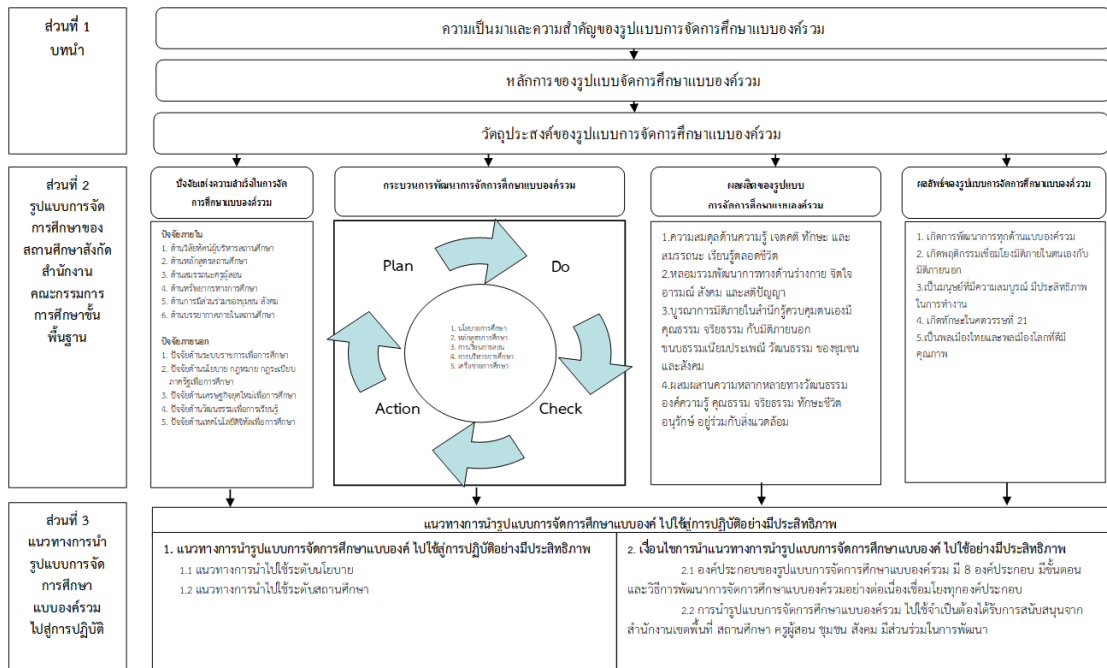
ส่วนที่ 1
บทนำ

ความเป็นมาและความสำคัญของรูปแบบการจัดการศึกษาแบบองค์รวม

หลักการ ของรูปแบบจัดการศึกษาแบบองค์รวม

วัตถุประสงค์ของรูปแบบการจัดการศึกษาแบบองค์รวม

ส่วนที่ 2
รูปแบบการจัดการศึกษาของสถานศึกษาสังกัดสำนักงานคณะกรรมการการศึกษาขั้นพื้นฐาน

ปัจจัยแห่งความสำเร็จในการจัดการศึกษาแบบองค์รวม

ปัจจัยภายใน
1. ด้านวิสัยทัศน์ผู้บริหารสถานศึกษา
2. ด้านหลักสูตรสถานศึกษา
3. ด้านสมรรถนะครูผู้สอน
4. ด้านทรัพยากรทางการศึกษา
5. ด้านการมีส่วนร่วมของชุมชน สังคม
6. ด้านบรรยากาศภายในสถานศึกษา

ปัจจัยภายนอก
1. ปัจจัยด้านระบบราชการเพื่อการศึกษา
2. ปัจจัยด้านนโยบาย กฎหมาย กฎระเบียบภาครัฐเพื่อการศึกษา
3. ปัจจัยด้านเศรษฐกิจยุคใหม่เพื่อการศึกษา
4. ปัจจัยด้านวัฒนธรรมเพื่อการเรียนรู้
5. ปัจจัยด้านเทคโนโลยีดิจิทัลเพื่อการศึกษา

กระบวนการพัฒนาการจัดการศึกษาแบบองค์รวม

Plan
Do
Check
Action

1. นโยบายการศึกษา
2. หลักสูตรการศึกษา
3. การเรียนการสอน
4. การบริหารการศึกษา
5. ศรีสร้างการศึกษา

ผลผลิตของรูปแบบการจัดการศึกษาแบบองค์รวม

1.ความสมดุลด้านความรู้ เจตคติ ทักษะ และสมรรถนะ เรียนรู้ตลอดชีวิต
2.หลอมรวมพัฒนาการทางด้านร่างกาย จิตใจ อารมณ์ สังคม และสติปัญญา
3.บูรณาการมิติภายในสำนึกรู้ควบคุมตนเองมีคุณธรรม จริยธรรม กับมิติภายนอก ขนบธรรมเนียมประเพณี วัฒนธรรม ของชุมชนและสังคม
4.ผสมผสานความหลากหลายทางวัฒนธรรม องค์ความรู้ คุณธรรม จริยธรรม ทักษะชีวิต อนุรักษ์ อยู่ร่วมกับสิ่งแวดล้อม

ผลลัพธ์ของรูปแบบการจัดการศึกษาแบบองค์รวม

1. เกิดการพัฒนาการทุกด้านแบบองค์รวม
2. เกิดพฤติกรรมเชื่อมโยงมิติภายในตนเองกับมิติภายนอก
3.เป็นมนุษย์ที่มีความสมบูรณ์ มีประสิทธิภาพในการทำงาน
4. เกิดทักษะในศตวรรษที่ 21
5.เป็นพลเมืองไทยและพลเมืองโลกที่ดีมีคุณภาพ

ส่วนที่ 3
แนวทางการนำรูปแบบการจัดการศึกษาแบบองค์รวมไปสู่การปฏิบัติ

แนวทางการนำรูปแบบการจัดการศึกษาแบบองค์ ไปใช้สู่การปฏิบัติอย่างมีประสิทธิภาพ

1. แนวทางการนำรูปแบบการจัดการศึกษาแบบองค์ ไปใช้สู่การปฏิบัติอย่างมีประสิทธิภาพ
1.1 แนวทางการนำไปใช้ระดับนโยบาย
1.2 แนวทางการนำไปใช้ระดับสถานศึกษา

2. เงื่อนไขการนำแนวทางการนำรูปแบบการจัดการศึกษาแบบองค์ ไปใช้อย่างมีประสิทธิภาพ
2.1 องค์ประกอบของรูปแบบการจัดการศึกษาแบบองค์รวม มี 8 องค์ประกอบ มีขั้นตอนและวิธีการพัฒนาการจัดการศึกษาแบบองค์รวมอย่างต่อเนื่องเชื่อมโยงทุกองค์ประกอบ
2.2 การนำรูปแบบการจัดการศึกษาแบบองค์รวม ไปใช้จำเป็นต้องได้รับการสนับสนุนจากสำนักงานเขตพื้นที่ สถานศึกษา ครูผู้สอน ชุมชน สังคม มีส่วนร่วมในการพัฒนา